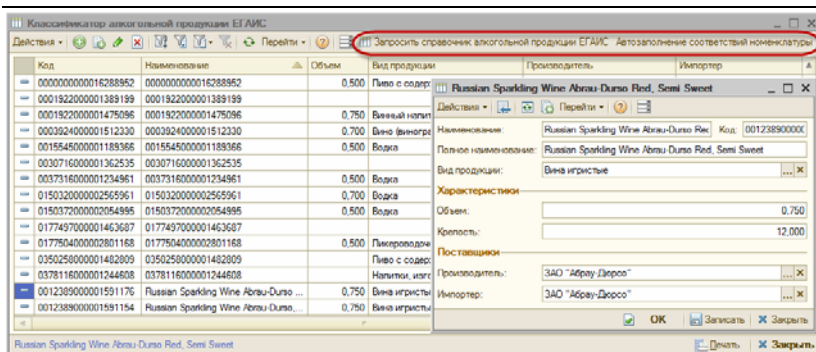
Классификатор алкогольной продукции ЕГАИС

Действия • Перейти • Запросить справочник алкогольной продукции ЕГАИС Автозаполнение соответствий номенклатуры

| Код | Наименование | Объем | Вид продукции | Производитель | Импортер |
|---|---|---|---|---|---|
| 0000000000016288952 | 0000000000016288952 | 0,500 | Пиво с содер | | |
| 0001922000001389199 | 0001922000001389199 | | | | |
| 0001922000001475096 | 0001922000001475096 | 0,750 | Винный напи | | |
| 0003924000001512330 | 0003924000001512330 | 0,700 | Вино (виногр | | |
| 0015545000001189366 | 0015545000001189366 | 0,500 | Водка | | |
| 0030716000001362535 | 0030716000001362535 | | | | |
| 0037316000001234961 | 0037316000001234961 | 0,500 | Водка | | |
| 0150320000002565961 | 0150320000002565961 | 0,700 | Водка | | |
| 0150372000002054995 | 0150372000002054995 | 0,750 | Водка | | |
| 0177497000001463687 | 0177497000001463687 | | | | |
| 0177504000002801168 | 0177504000002801168 | 0,500 | Пикероводоч | | |
| 0350258000001482809 | 0350258000001482809 | | Пиво с содер | | |
| 0378116000001244608 | 0378116000001244608 | | Напитки, изг | | |
| 0012389000001591176 | Russian Sparkling Wine Abrau-Durso | 0,750 | Вина игристы | | |
| 0012389000001591154 | Russian Sparkling Wine Abrau-Durso | 0,750 | Вина игристы | | |

Russian Sparkling Wine Abrau-Durso Red, Semi Sweet

Печать Закрыть

Russian Sparkling Wine Abrau-Durso Red, Semi Sweet

Действия • Перейти •

Наименование: Russian Sparkling Wine Abrau-Durso Rec Код: 00123890000

Полное наименование: Russian Sparkling Wine Abrau-Durso Red, Semi Sweet

Вид продукции: Вина игристые

Характеристики

Объем: 0,750

Крепость: 12,000

Поставщики

Производитель: ЗАО "Абрау-Дюрсо"

Импортер: ЗАО "Абрау-Дюрсо"

OK Записать Закрыть